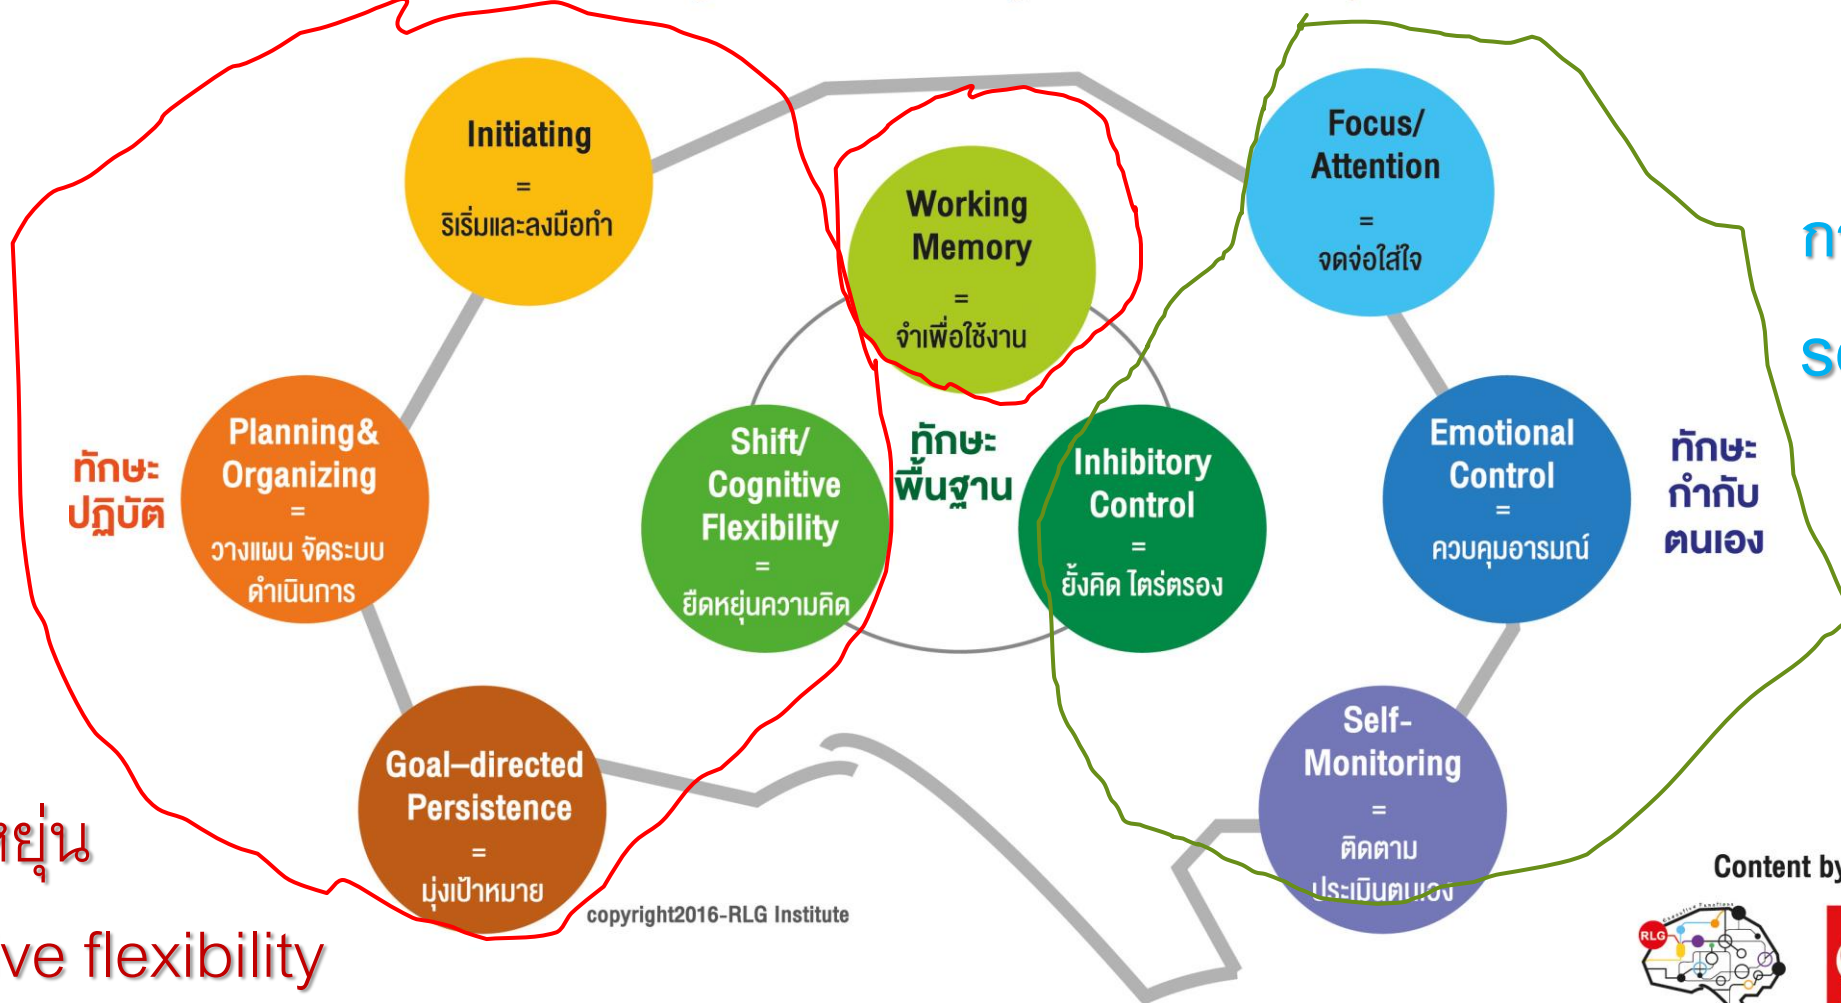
Initiating
=
ริเริ่มและลงมือทำ

Working Memory
=
จำเพื่อใช้งาน

Focus/ Attention
=
จดจ่อใส่ใจ

ก

sc

ทักษะ
ปฏิบัติ

Planning& Organizing
=
วางแผน จัดระบบ ดำเนินการ

Shift/ Cognitive Flexibility
=
ยืดหยุ่นความคิด

ทักษะ
พื้นฐาน

Inhibitory Control
=
ยั้งคิด ไตร่ตรอง

Emotional Control
=
ควบคุมอารมณ์

ทักษะ
กำกับ
ตนเอง

Goal–directed Persistence
=
มุ่งเป้าหมาย

Self-Monitoring
=
ติดตาม ประเมินตนเอง

หยุ่น

ve flexibility

copyright2016-RLG Institute

Content by

RLG